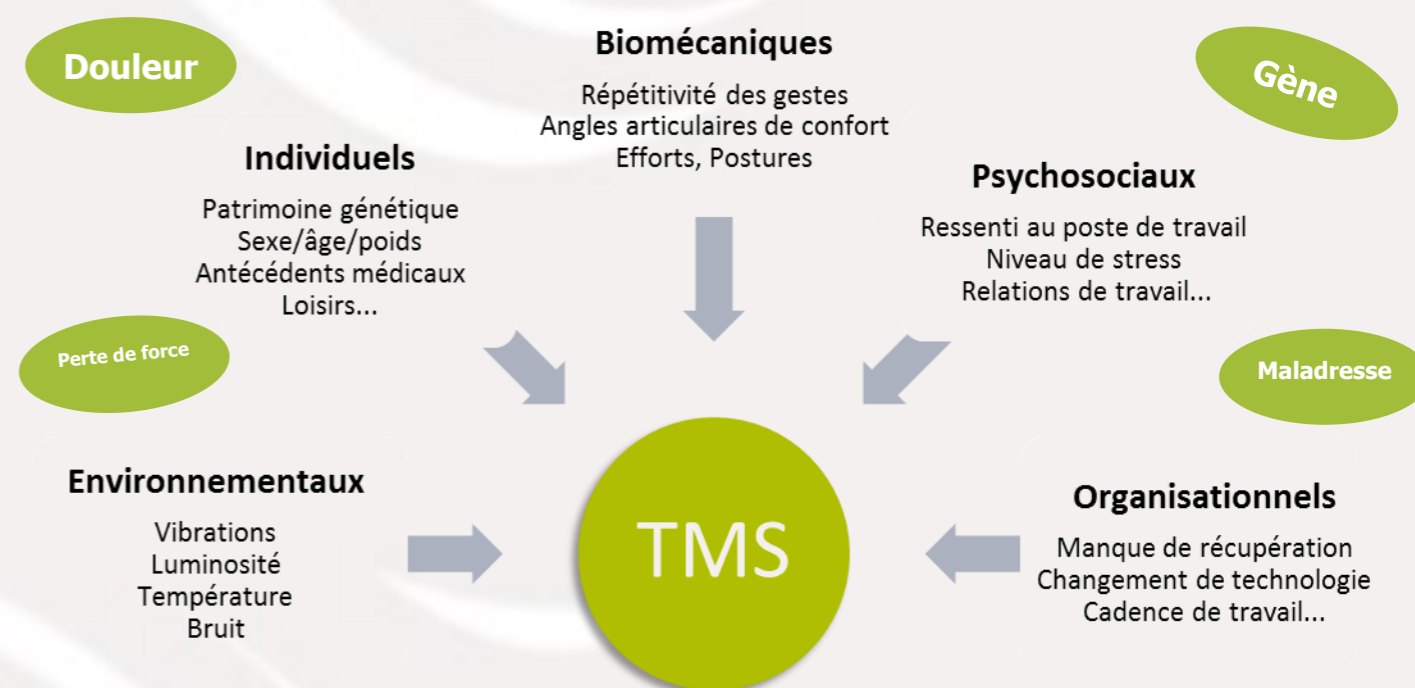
Douleur

Biomécaniques

Répétitivité des gestes
Angles articulaires de confort
Efforts, Postures

Gène

Individuels

Patrimoine génétique
Sexe/âge/poids
Antécédents médicaux
Loisirs...

Psychosociaux

Ressenti au poste de travail
Niveau de stress
Relations de travail...

Perte de force

Maladresse

Environnementaux

Vibrations
Luminosité
Température
Bruit

TMS

Organisationnels

Manque de récupération
Changement de technologie
Cadence de travail...